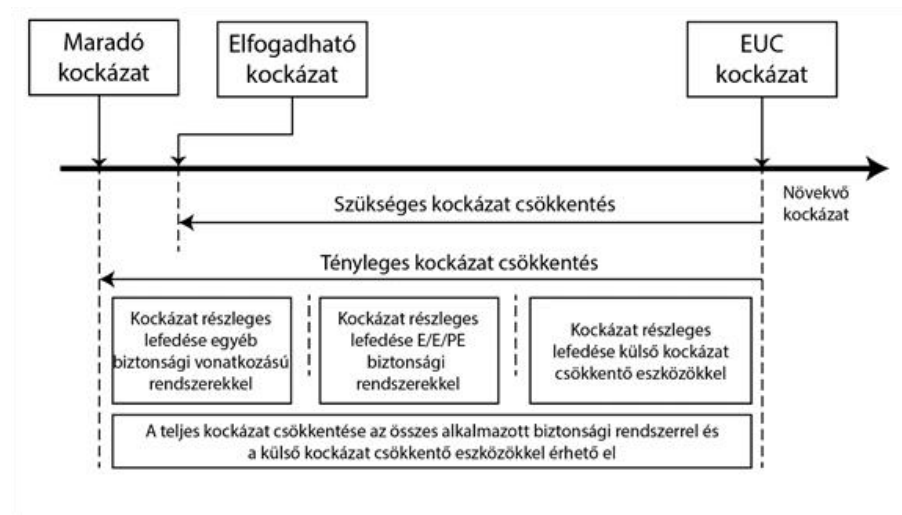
Maradó kockázat

Elfogadható kockázat

EUC kockázat

Növekvő kockázat

Szükséges kockázat csökkentés

Tényleges kockázat csökkentés

Kockázat részleges lefedése egyéb biztonsági vonatkozású rendszerekkel

Kockázat részleges lefedése E/E/PE biztonsági rendszerekkel

Kockázat részleges lefedése külső kockázat csökkentő eszközökkel

A teljes kockázat csökkentése az összes alkalmazott biztonsági rendszerrel és a külső kockázat csökkentő eszközökkel érhető el